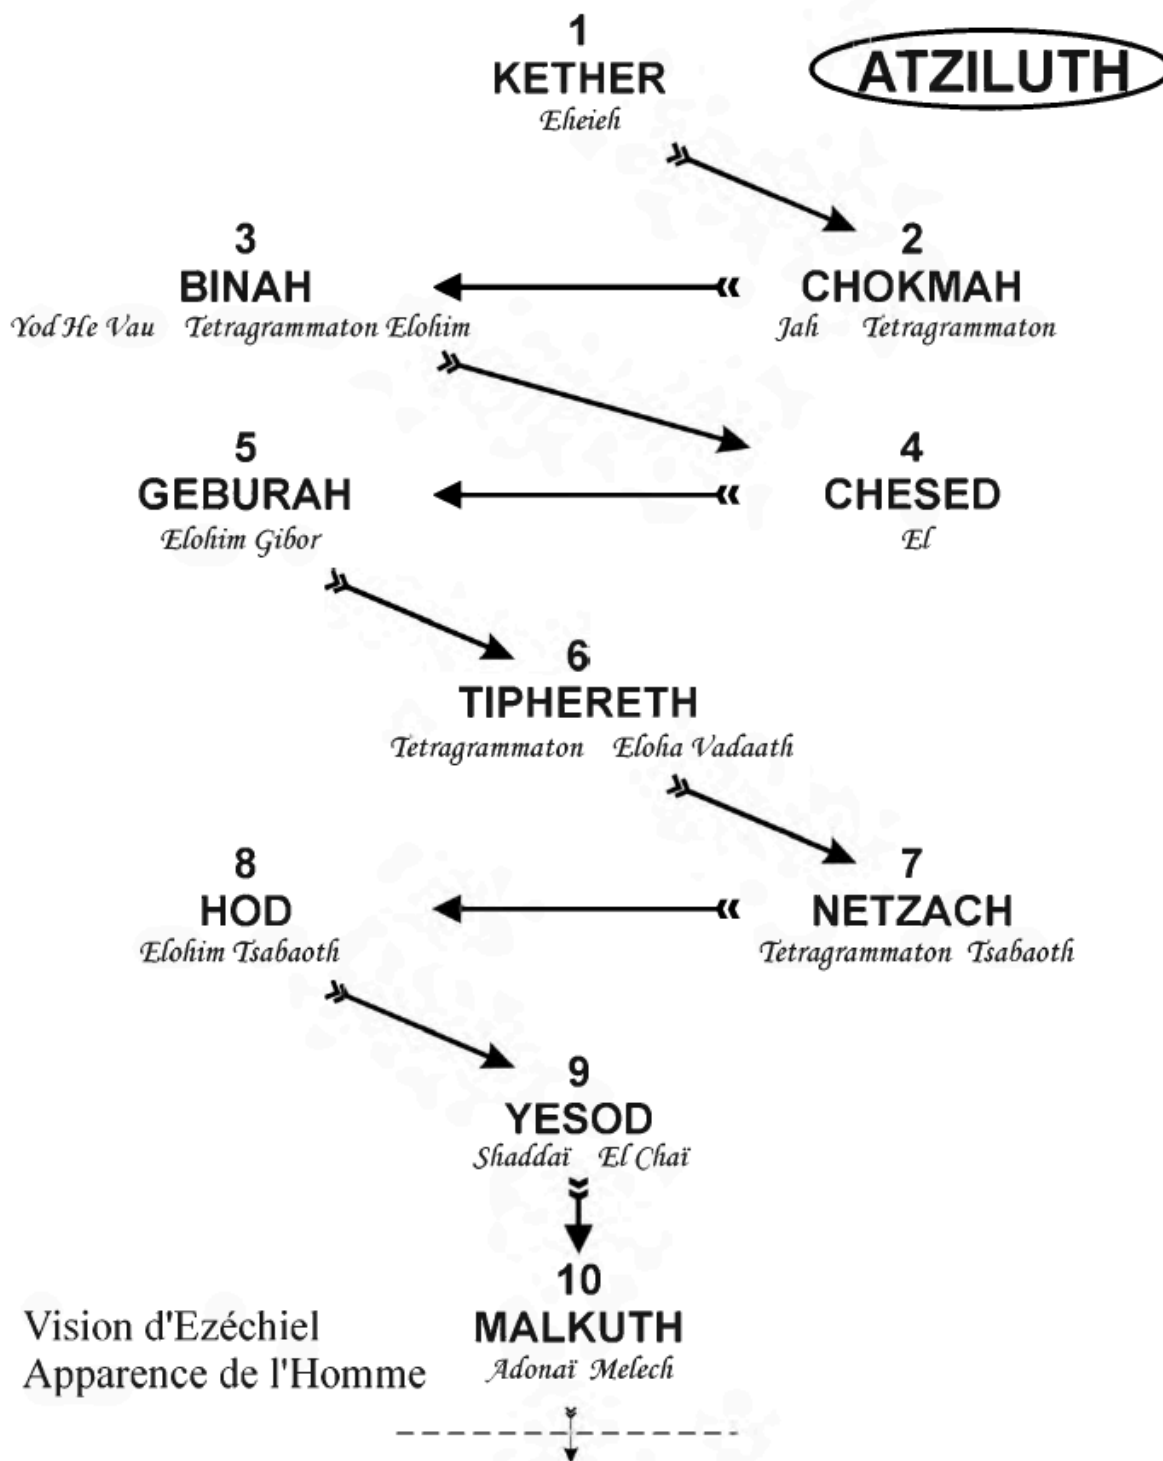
1
KETHER
Eheieh

ATZILUTH

3
BINAH
Yod He Vau Tetragrammaton Elohim

2
CHOKMAH
Jah Tetragrammaton

5
GEBURAH
Elohim Gibor

4
CHESED
El

6
TIPHERETH
Tetragrammaton Eloha Vadaath

8
HOD
Elohim Tsabaoth

7
NETZACH
Tetragrammaton Tsabaoth

9
YESOD
Shaddaï El Chaï

10
MALKUTH
Adonaï Melech

Vision d'Ezéchiel
Apparence de l'Homme